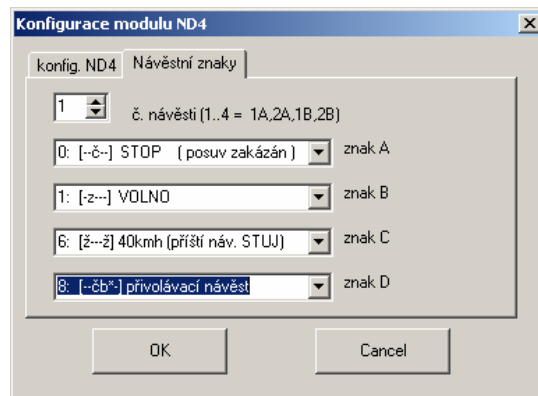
Konfigurace modulu ND4

konfig. ND4 Návěstní znaky

1 č. návěsti (1..4 = 1A,2A,1B,2B)

0: [--č--] STOP ( posuv zakázán ) znak A

1: [-z---] VOLNO znak B

6: [ž---ž] 40kmh (příští náv. STUJ) znak C

8: [--čb*-] přivolávací návěst znak D

OK Cancel